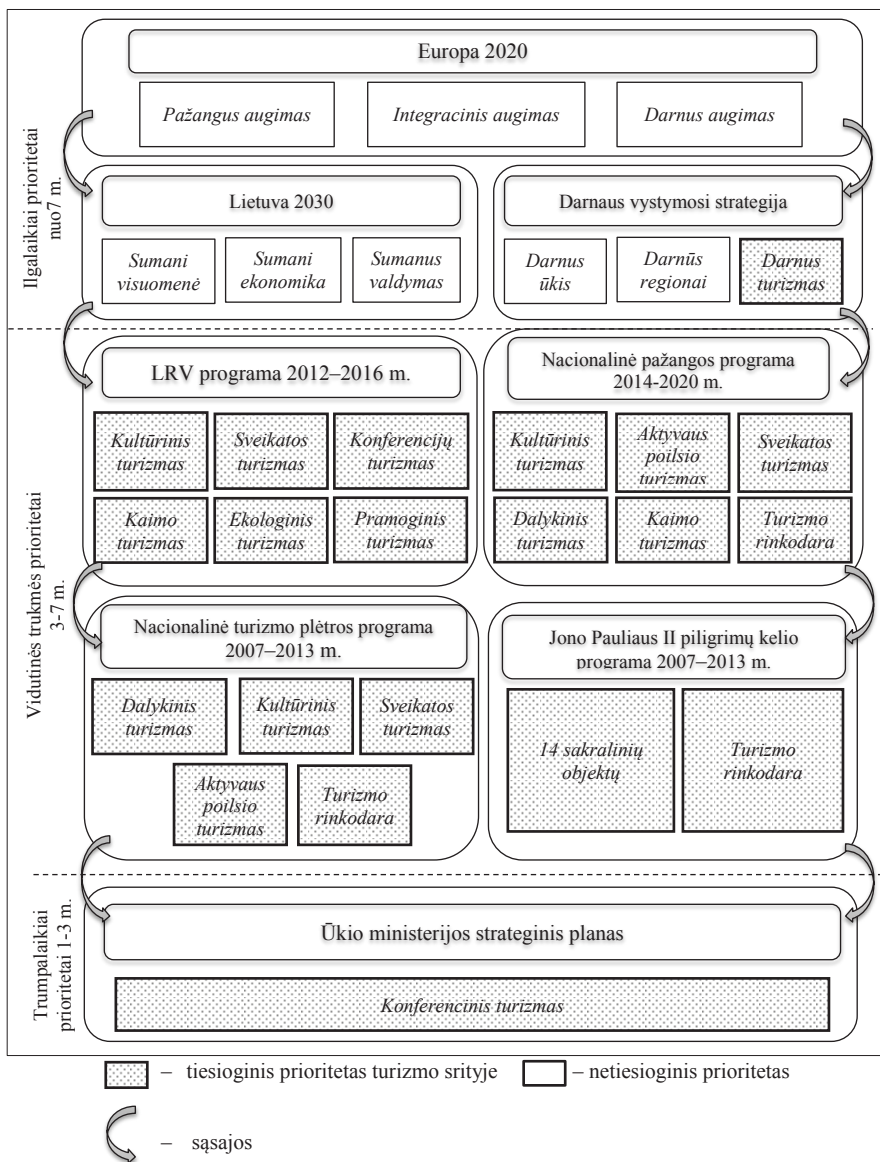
Ilgalaikiai prioritetai nuo7 m.

Europa 2020

Pažangus augimas

Integracinis augimas

Darnus augimas

Lietuva 2030

Sumani visuomenė

Sumani ekonomika

Sumanus valdymas

Darnaus vystymosi strategija

Darnus ūkis

Darnūs regionai

Darnus turizmas

Vidutinės trukmės prioritetai 3-7 m.

LRV programa 2012–2016 m.

Kultūrinis turizmas

Sveikatos turizmas

Konferencijų turizmas

Kaimo turizmas

Ekologinis turizmas

Pramoginis turizmas

Nacionalinė pažangos programa 2014-2020 m.

Kultūrinis turizmas

Aktyvaus poilsio turizmas

Sveikatos turizmas

Dalykinis turizmas

Kaimo turizmas

Turizmo rinkodara

Nacionalinė turizmo plėtros programa 2007–2013 m.

Dalykinis turizmas

Kultūrinis turizmas

Sveikatos turizmas

Aktyvaus poilsio turizmas

Turizmo rinkodara

Jono Pauliaus II piligrimų kelio programa 2007–2013 m.

14 sakralinių objektų

Turizmo rinkodara

Trumpalaikiai prioritetai 1-3 m.

Ūkio ministerijos strateginis planas

Konferencinis turizmas

– tiesioginis prioritetas turizmo srityje

– netiesioginis prioritetas

– sąsajos